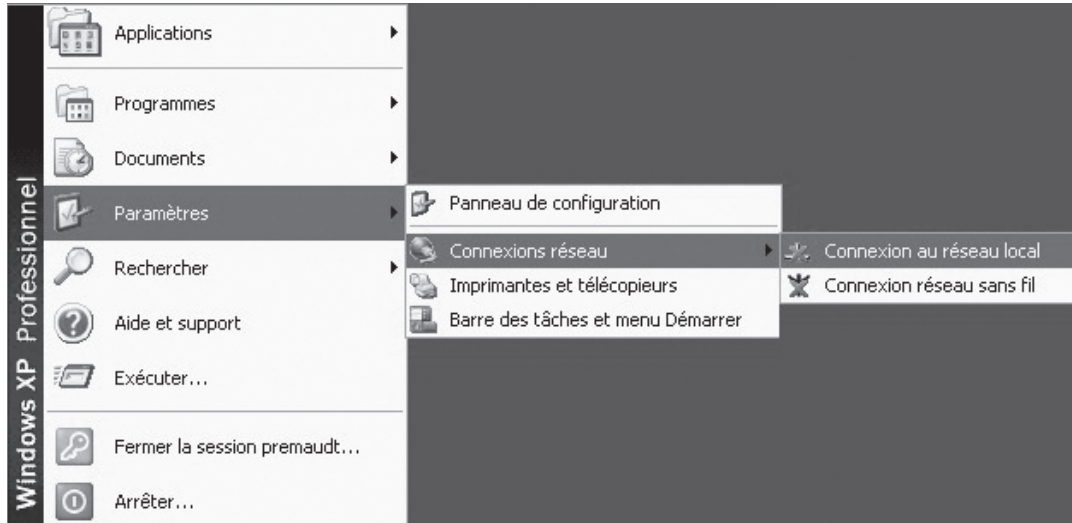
Windows XP Professionnel

Applications

Programmes

Documents

Paramètres

Rechercher

Aide et support

Exécuter...

Fermer la session premaudt...

Arrêter...

Panneau de configuration

Connexions réseau

Imprimantes et télécopieurs

Barre des tâches et menu Démarrer

Connexion au réseau local

Connexion réseau sans fil